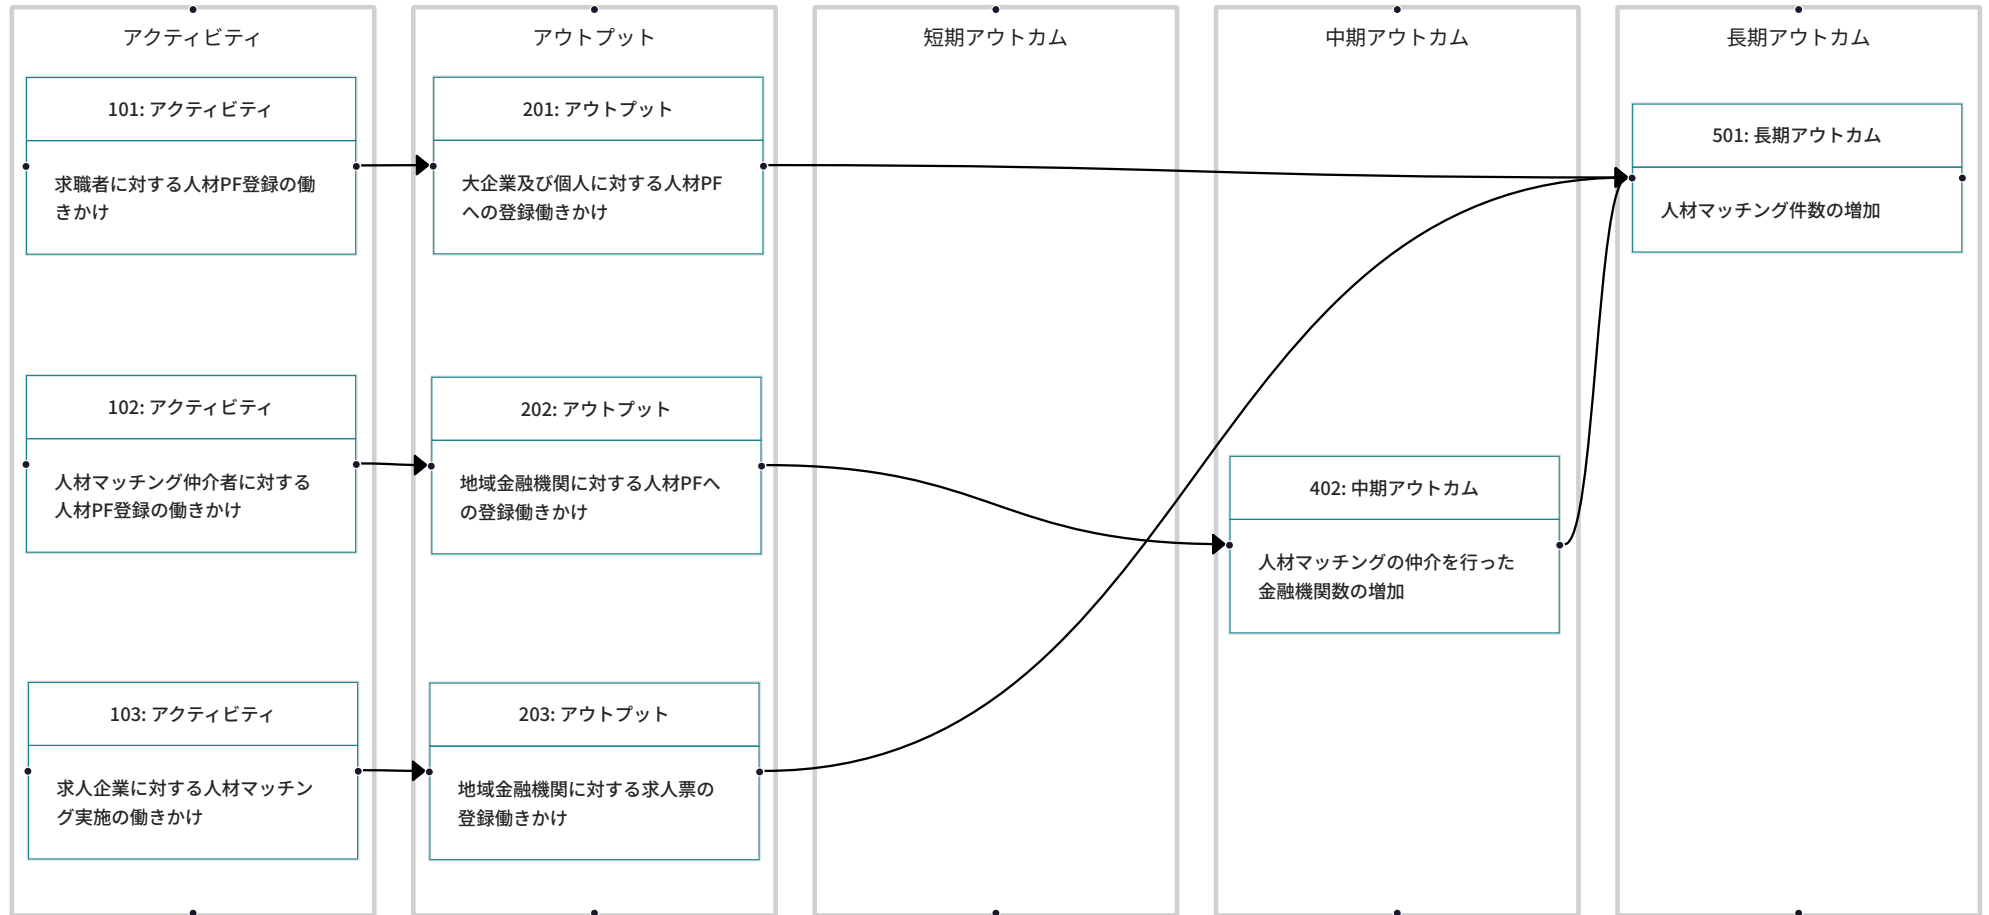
アクティビティ

101: アクティビティ

求職者に対する人材PF登録の働きかけ

102: アクティビティ

人材マッチング仲介者に対する人材PF登録の働きかけ

103: アクティビティ

求人企業に対する人材マッチング実施の働きかけ

アウトプット

201: アウトプット

大企業及び個人に対する人材PFへの登録働きかけ

202: アウトプット

地域金融機関に対する人材PFへの登録働きかけ

203: アウトプット

地域金融機関に対する求人票の登録働きかけ

短期アウトカム

中期アウトカム

402: 中期アウトカム

人材マッチングの仲介を行った金融機関数の増加

長期アウトカム

501: 長期アウトカム

人材マッチング件数の増加